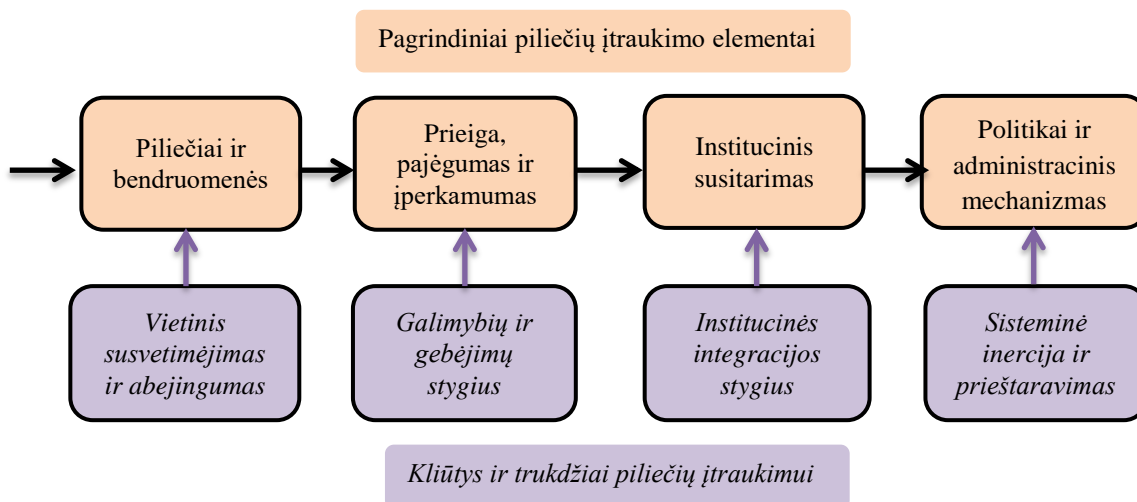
Pagrindiniai piliečių įtraukimo elementai

Piliečiai ir bendruomenės

Prieiga, pajėgumas ir įperkamumas

Institucinis susitarimas

Politikai ir administracinis mechanizmas

*Vietinis susvetimėjimas ir abejingumas*

*Galimybių ir gebėjimų stygius*

*Institucinės integracijos stygius*

*Sisteminė inercija ir prieštaravimas*

*Kliūtys ir trukdžiai piliečių įtraukimui*